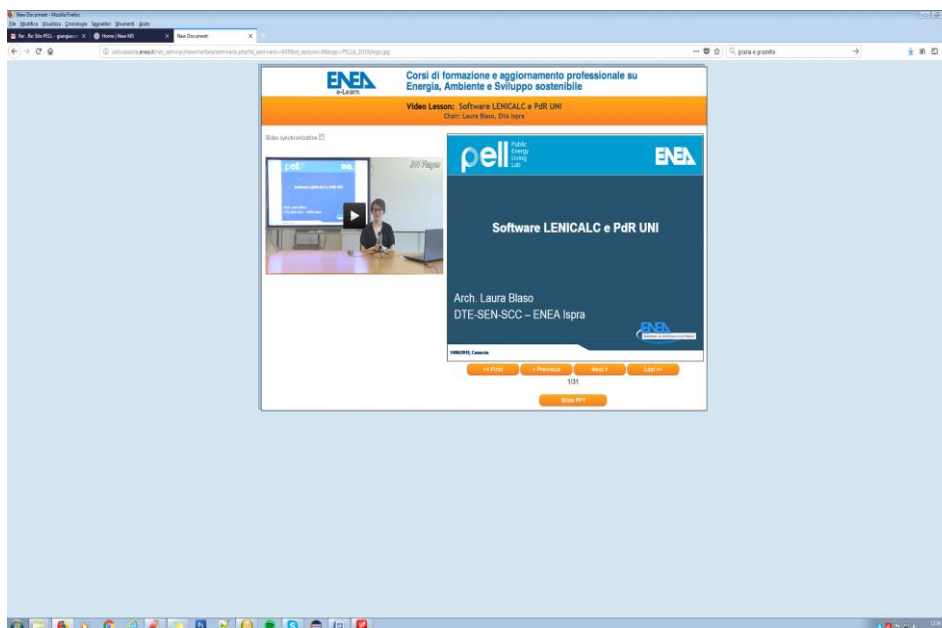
New Document - Mozilla Firefox
File Modifica Visualizza Cronologia Segnalibri Strumenti Aiuto
Re: Re: Sito PELL - giangiaco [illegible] | Home | New MS | New Document

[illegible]

grazia e graziella

ENEA e-Learn

Corsi di formazione e aggiornamento professionale su Energia, Ambiente e Sviluppo sostenibile

Video Lesson: Software LENICALC e PdR UNI
Chair: Laura Blaso, Efisi Ispra

Slides synchronization

pell Public Energy Living Lab

ENEA

Software LENICALC e PdR UNI

Arch. Laura Blaso
DTE-SEN-SCC – ENEA Ispra

<< First | < Previous | Next > | Last >>
1/31
Slide PPT